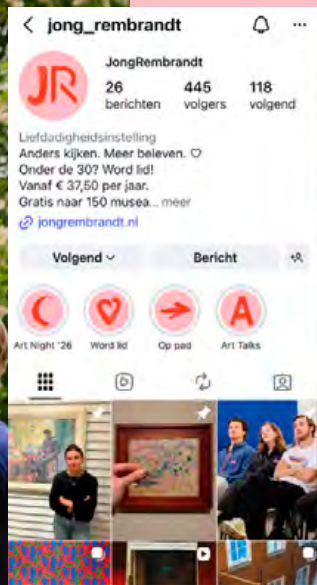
< jong_rembrandt

JR

JongRembrandt

26 berichten

445 volgers

118 volgend

Liefdadigheidsinstelling

Anders kijken. Meer beleven. ♡

Onder de 30? Word lid!

Vanaf € 37,50 per jaar.

Gratis naar 150 musea... meer

jongrembrandt.nl

Volgend

Bericht

Art Night '26

Word lid

Op pad

Art Talks